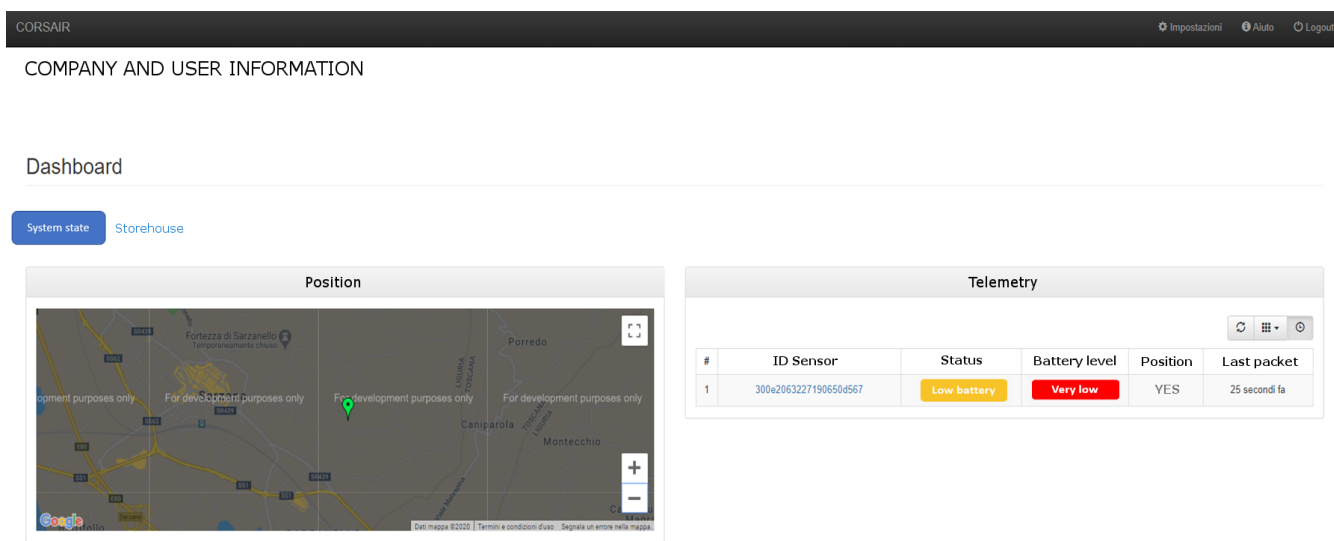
CORSAIR

Impostazioni Aiuto Logout

COMPANY AND USER INFORMATION

Dashboard

System state Storehouse

Position

Fortezza di Sarzanello
Temporaneamente chiuso

Porredo

opment purposes only For development purposes only For development purposes only For development purposes only

Caniparola

Montecchio

Google

Dati mappa ©2020 Termini e condizioni d'uso Segnala un errore nella mappa

Telemetry

| # | ID Sensor | Status | Battery level | Position | Last packet |
|---|---|---|---|---|---|
| 1 | 300e2063227190650d567 | Low battery | Very low | YES | 25 secondi fa |